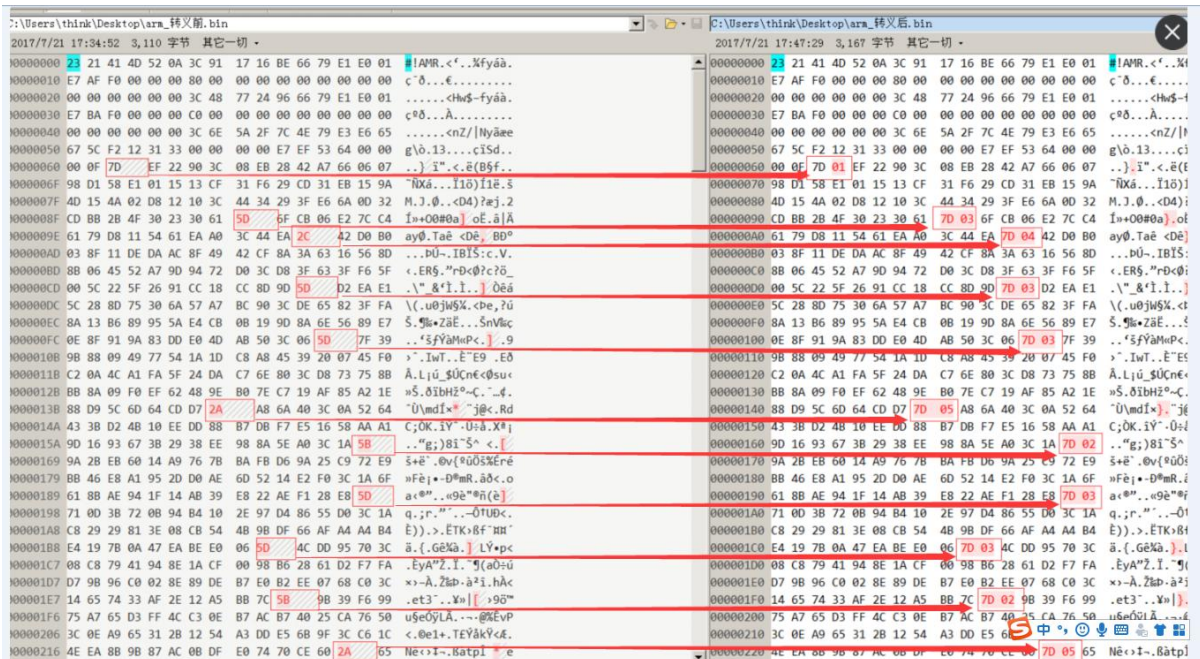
C:\Users\think\Desktop\arm_转义前.bin
2017/7/21 17:34:52 3,110 字节 其它一切

| Offset | Hex | ASCII |
|---|---|---|
| 00000000 | 23 21 41 4D 52 0A 3C 91 17 16 BE 66 79 E1 E0 01 | #!AMR.<'..%fyáà. |
| 00000010 | E7 AF F0 00 00 00 80 00 00 00 00 00 00 00 00 00 | ç¯ð...€......... |
| 00000020 | 00 00 00 00 00 00 3C 48 77 24 96 66 79 E1 E0 01 | ......<Hw$–fyáà. |
| 00000030 | E7 BA F0 00 00 00 C0 00 00 00 00 00 00 00 00 00 | çºð...À......... |
| 00000040 | 00 00 00 00 00 00 3C 6E 5A 2F 7C 4E 79 E3 E6 65 | ......<nZ/\|Nyãæe |
| 00000050 | 67 5C F2 12 31 33 00 00 00 00 E7 EF 53 64 00 00 | g\ò.13....çïSd.. |
| 00000060 | 00 0F 7D EF 22 90 3C 08 EB 28 42 A7 66 06 07 | ..}ï".<.ë(B§f.. |
| 0000006F | 98 D1 58 E1 01 15 13 CF 31 F6 29 CD 31 EB 15 9A | ˜ÑXá...Ï1ö)Í1ë.š |
| 0000007F | 4D 15 4A 02 D8 12 10 3C 44 34 29 3F E6 6A 0D 32 | M.J.Ø..<D4)?æj.2 |
| 0000008F | CD BB 2B 4F 30 23 30 61 5D 6F CB 06 E2 7C C4 | Í»+O0#0a]oË.â\|Ä |
| 0000009E | 61 79 D8 11 54 61 EA A0 3C 44 EA 2C 42 D0 B0 | ayØ.Taê <Dê,BÐ° |
| 000000AD | 03 8F 11 DE DA AC 8F 49 42 CF 8A 3A 63 16 56 8D | ...ÞÚ¬.IBÏŠ:c.V. |
| 000000BD | 8B 06 45 52 A7 9D 94 72 D0 3C D8 3F 63 3F F6 5F | ‹.ER§."rÐ<Ø?c?ö_ |
| 000000CD | 00 5C 22 5F 26 91 CC 18 CC 8D 9D 5D D2 EA E1 | .\"_&'Ì.Ì..]Òêá |
| 000000DC | 5C 28 8D 75 30 6A 57 A7 BC 90 3C DE 65 82 3F FA | \(.u0jW§¼.<Þe‚?ú |
| 000000EC | 8A 13 B6 89 95 5A E4 CB 0B 19 9D 8A 6E 56 89 E7 | Š.¶‰•ZäË...ŠnV‰ç |
| 000000FC | 0E 8F 91 9A 83 DD E0 4D AB 50 3C 06 5D 7F 39 | ..'šƒÝàM«P<.].9 |
| 0000010B | 9B 88 09 49 77 54 1A 1D C8 A8 45 39 20 07 45 F0 | ›ˆ.IwT..È¨E9 .Eð |
| 0000011B | C2 0A 4C A1 FA 5F 24 DA C7 6E 80 3C D8 73 75 8B | Â.L¡ú_$ÚÇn€<Øsu‹ |
| 0000012B | BB 8A 09 F0 EF 62 48 9E B0 7E C7 19 AF 85 A2 1E | »Š.ðïbHž°~Ç.¯…¢. |
| 0000013B | 88 D9 5C 6D 64 CD D7 2A A8 6A 40 3C 0A 52 64 | ˆÙ\mdÍ×*¨j@<.Rd |
| 0000014A | 43 3B D2 4B 10 EE DD 88 B7 DB F7 E5 16 58 AA A1 | C;ÒK.îÝˆ·Û÷å.Xª¡ |
| 0000015A | 9D 16 93 67 3B 29 38 EE 98 8A 5E A0 3C 1A 5B | ..“g;)8î˜Š^ <.[ |
| 00000169 | 9A 2B EB 60 14 A9 76 7B BA FB D6 9A 25 C9 72 E9 | š+ë`.©v{ºûÖš%Éré |
| 00000179 | BB 46 E8 A1 95 2D D0 AE 6D 52 14 E2 F0 3C 1A 6F | »Fè¡•-Ð®mR.âð<.o |
| 00000189 | 61 8B AE 94 1F 14 AB 39 E8 22 AE F1 28 E8 5D | a‹®”..«9è"®ñ(è] |
| 00000198 | 71 0D 3B 72 0B 94 B4 10 2E 97 D4 86 55 D0 3C 1A | q.;r.”´..—Ô†UÐ<. |
| 000001A8 | C8 29 29 81 3E 08 CB 54 4B 9B DF 66 AF A4 A4 B4 | È)).>.ËTK›ßf¯¤¤´ |
| 000001B8 | E4 19 7B 0A 47 EA BE E0 06 5D 4C DD 95 70 3C | ä.{.Gê¾à.]LÝ•p< |
| 000001C7 | 08 C8 79 41 94 8E 1A CF 00 98 B6 28 61 D2 F7 FA | .ÈyA”Ž.Ï.˜¶(aÒ÷ú |
| 000001D7 | D7 9B 96 C0 02 8E 89 DE B7 E0 B2 EE 07 68 C0 3C | ×›–À.Ž‰Þ·à²î.hÀ< |
| 000001E7 | 14 65 74 33 AF 2E 12 A5 BB 7C 5B 9B 39 F6 99 | .et3¯..¥»\|[›9ö™ |
| 000001F6 | 75 A7 65 D3 FF 4C C3 0E B7 AC B7 40 25 CA 76 50 | u§eÓÿLÃ.·¬·@%ÊvP |
| 00000206 | 3C 0E A9 65 31 2B 12 54 A3 DD E5 6B 9F 3C C6 1C | <.©e1+.T£ÝåkŸ<Æ. |
| 00000216 | 4E EA 8B 9B 87 AC 0B DF E0 74 70 CE 60 2A 65 | Nê‹›‡¬.ßàtpÎ`*e |

C:\Users\think\Desktop\arm_转义后.bin
2017/7/21 17:47:29 3,167 字节 其它一切

| Offset | Hex | ASCII |
|---|---|---|
| 00000000 | 23 21 41 4D 52 0A 3C 91 17 16 BE 66 79 E1 E0 01 | #!AMR.<'..%f |
| 00000010 | E7 AF F0 00 00 00 80 00 00 00 00 00 00 00 00 00 | ç¯ð...€..... |
| 00000020 | 00 00 00 00 00 00 3C 48 77 24 96 66 79 E1 E0 01 | ......<Hw$– |
| 00000030 | E7 BA F0 00 00 00 C0 00 00 00 00 00 00 00 00 00 | çºð...À..... |
| 00000040 | 00 00 00 00 00 00 3C 6E 5A 2F 7C 4E 79 E3 E6 65 | ......<nZ/\| |
| 00000050 | 67 5C F2 12 31 33 00 00 00 00 E7 EF 53 64 00 00 | g\ò.13....çï |
| 00000060 | 00 0F 7D 01 EF 22 90 3C 08 EB 28 42 A7 66 06 07 | ..}.ï".<.ë(E |
| 00000070 | 98 D1 58 E1 01 15 13 CF 31 F6 29 CD 31 EB 15 9A | ˜ÑXá...Ï1ö |
| 00000080 | 4D 15 4A 02 D8 12 10 3C 44 34 29 3F E6 6A 0D 32 | M.J.Ø..<D4 |
| 00000090 | CD BB 2B 4F 30 23 30 61 7D 03 6F CB 06 E2 7C C4 | Í»+O0#0a}.o |
| 000000A0 | 61 79 D8 11 54 61 EA A0 3C 44 EA 7D 04 42 D0 B0 | ayØ.Taê <Dê |
| 000000B0 | 03 8F 11 DE DA AC 8F 49 42 CF 8A 3A 63 16 56 8D | ...ÞÚ¬.IBÏŠ |
| 000000C0 | 8B 06 45 52 A7 9D 94 72 D0 3C D8 3F 63 3F F6 5F | ‹.ER§."rÐ<Ø |
| 000000D0 | 00 5C 22 5F 26 91 CC 18 CC 8D 9D 7D 03 D2 EA E1 | .\"_&'Ì.Ì.. |
| 000000E0 | 5C 28 8D 75 30 6A 57 A7 BC 90 3C DE 65 82 3F FA | \(.u0jW§¼.< |
| 000000F0 | 8A 13 B6 89 95 5A E4 CB 0B 19 9D 8A 6E 56 89 E7 | Š.¶‰•ZäË... |
| 00000100 | 0E 8F 91 9A 83 DD E0 4D AB 50 3C 06 7D 03 7F 39 | ..'šƒÝàM«P< |
| 00000110 | 9B 88 09 49 77 54 1A 1D C8 A8 45 39 20 07 45 F0 | ›ˆ.IwT..È¨E |
| 00000120 | C2 0A 4C A1 FA 5F 24 DA C7 6E 80 3C D8 73 75 8B | Â.L¡ú_$ÚÇn€ |
| 00000130 | BB 8A 09 F0 EF 62 48 9E B0 7E C7 19 AF 85 A2 1E | »Š.ðïbHž°~Ç |
| 00000140 | 88 D9 5C 6D 64 CD D7 7D 05 A8 6A 40 3C 0A 52 64 | ˆÙ\mdÍ×}.¨j |
| 00000150 | 43 3B D2 4B 10 EE DD 88 B7 DB F7 E5 16 58 AA A1 | C;ÒK.îÝˆ·Û÷ |
| 00000160 | 9D 16 93 67 3B 29 38 EE 98 8A 5E A0 3C 1A 7D 02 | ..“g;)8î˜Š^ |
| 00000170 | 9A 2B EB 60 14 A9 76 7B BA FB D6 9A 25 C9 72 E9 | š+ë`.©v{ºûÖ |
| 00000180 | BB 46 E8 A1 95 2D D0 AE 6D 52 14 E2 F0 3C 1A 6F | »Fè¡•-Ð®mR. |
| 00000190 | 61 8B AE 94 1F 14 AB 39 E8 22 AE F1 28 E8 7D 03 | a‹®”..«9è"®ñ |
| 000001A0 | 71 0D 3B 72 0B 94 B4 10 2E 97 D4 86 55 D0 3C 1A | q.;r.”´..—Ô |
| 000001B0 | C8 29 29 81 3E 08 CB 54 4B 9B DF 66 AF A4 A4 B4 | È)).>.ËTK›ß |
| 000001C0 | E4 19 7B 0A 47 EA BE E0 06 7D 03 4C DD 95 70 3C | ä.{.Gê¾à.}. |
| 000001D0 | 08 C8 79 41 94 8E 1A CF 00 98 B6 28 61 D2 F7 FA | .ÈyA”Ž.Ï.˜¶ |
| 000001E0 | D7 9B 96 C0 02 8E 89 DE B7 E0 B2 EE 07 68 C0 3C | ×›–À.Ž‰Þ·à² |
| 000001F0 | 14 65 74 33 AF 2E 12 A5 BB 7C 7D 02 9B 39 F6 99 | .et3¯..¥»\|} |
| 00000200 | 75 A7 65 D3 FF 4C C3 0E B7 AC B7 40 25 CA 76 50 | u§eÓÿLÃ.·¬· |
| 00000210 | 3C 0E A9 65 31 2B 12 54 A3 DD E5 6 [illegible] | <.©e1+.T£ |
| 00000220 | 4E EA 8B 9B 87 AC 0B DF E0 74 70 CE 60 7D 05 65 | Nê‹›‡¬.ßàt |

S 中 °, ☺ 🎤 ⌨ 👕 👔 ⚙